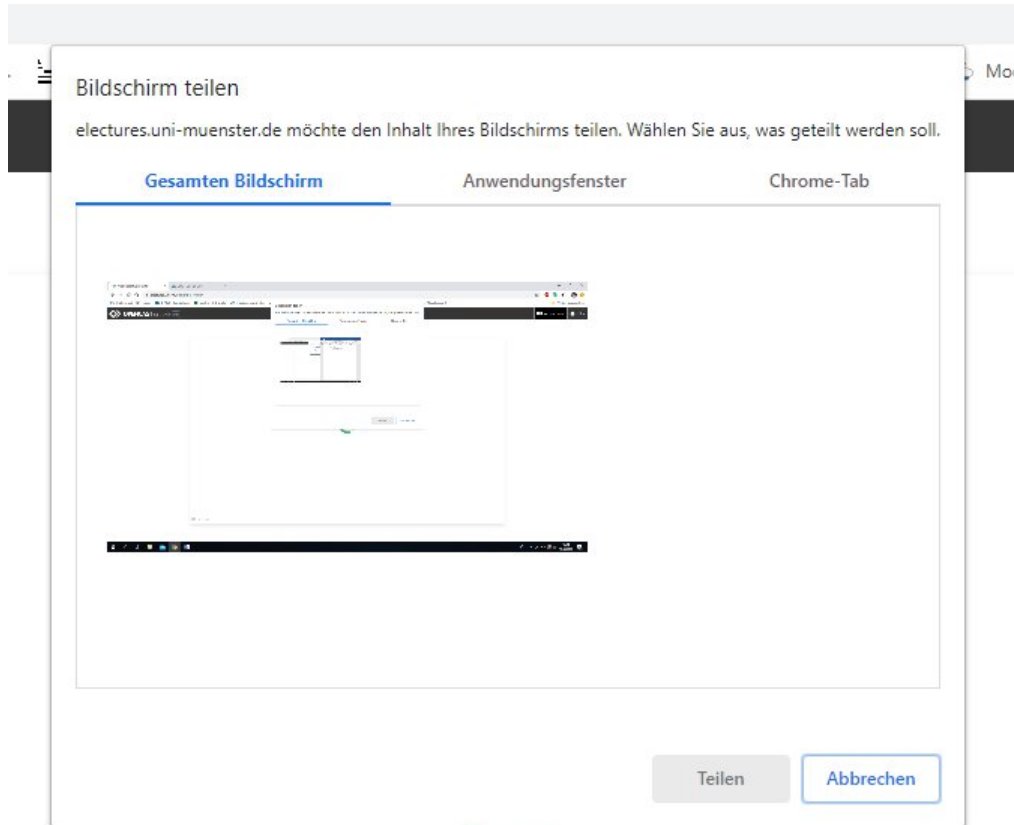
Mo

Bildschirm teilen

electures.uni-muenster.de möchte den Inhalt Ihres Bildschirms teilen. Wählen Sie aus, was geteilt werden soll.

Gesamten Bildschirm

Anwendungsfenster

Chrome-Tab

Teilen

Abbrechen